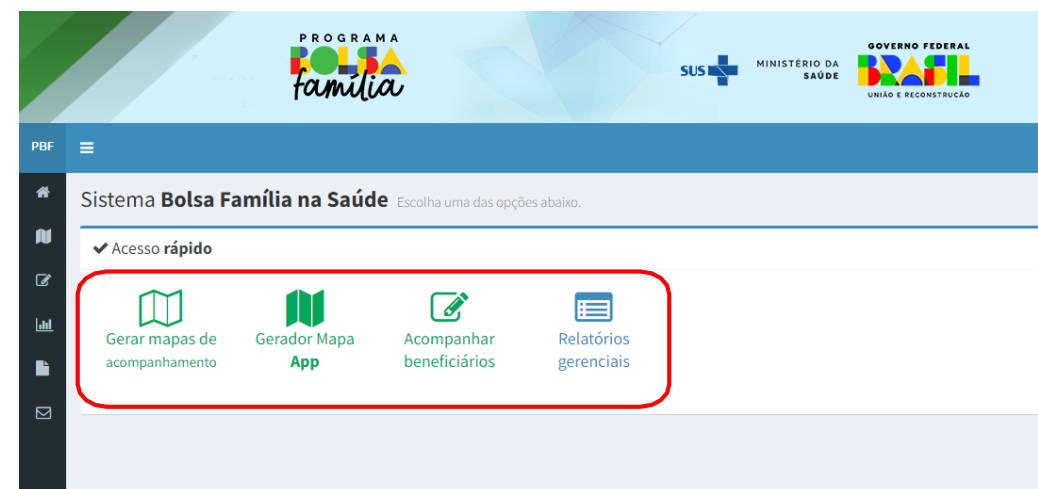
PROGRAMA
BOLSA
família

SUS
MINISTÉRIO DA SAÚDE

GOVERNO FEDERAL
BRASIL
UNIÃO E RECONSTRUÇÃO

PBF

Sistema **Bolsa Família na Saúde** Escolha uma das opções abaixo.

✔ Acesso **rápido**

Gerar mapas de acompanhamento

Gerador Mapa **App**

Acompanhar beneficiários

Relatórios gerenciais